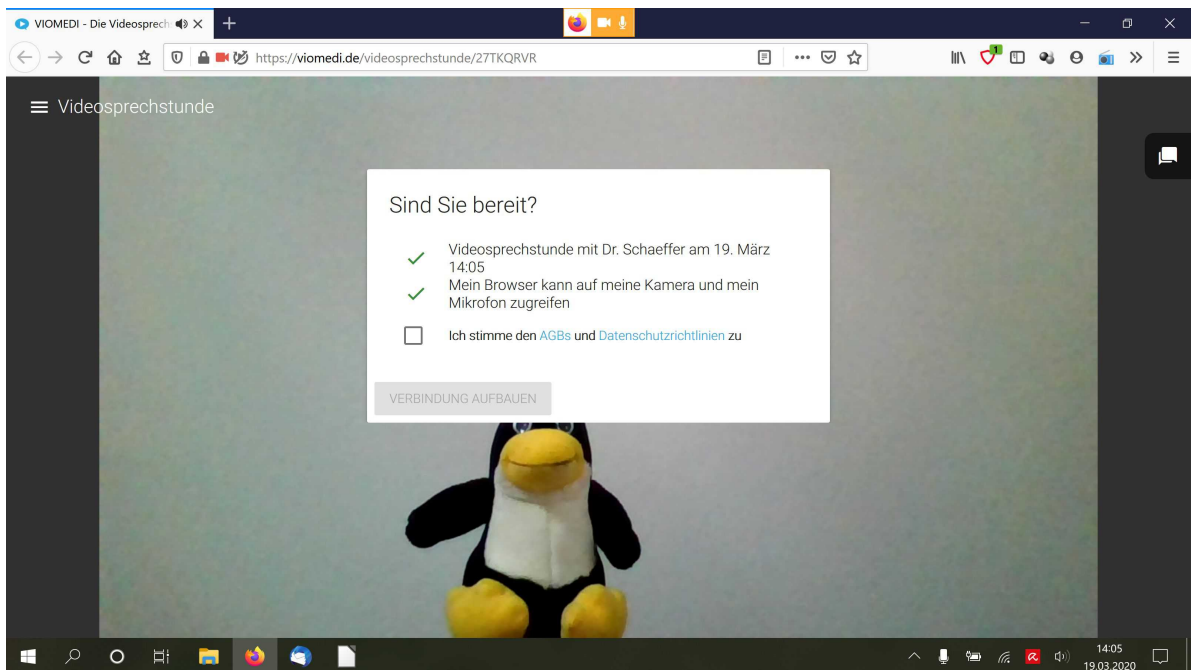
VIOMEDI - Die Videosprech

https://viomedi.de/videosprechstunde/27TKQRVR

Videosprechstunde

Sind Sie bereit?

Videosprechstunde mit Dr. Schaeffer am 19. März 14:05

Mein Browser kann auf meine Kamera und mein Mikrofon zugreifen

Ich stimme den AGBs und Datenschutzrichtlinien zu

VERBINDUNG AUFBAUEN

14:05
19.03.2020